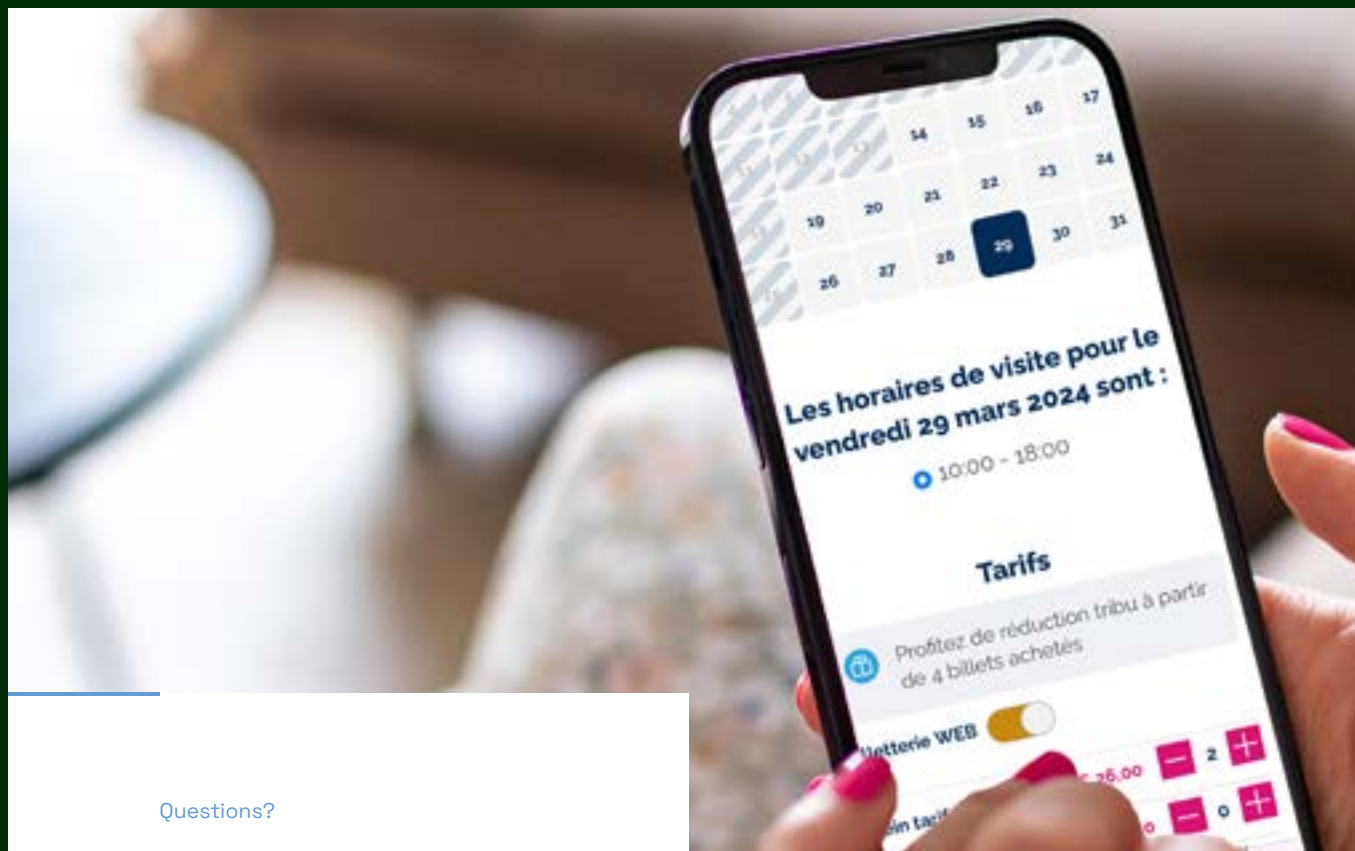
14 15 16 17
19 20 21 22 23 24
26 27 28 29 30 31

Les horaires de visite pour le vendredi 29 mars 2024 sont :

10:00 - 18:00

Tarifs

Profitez de réduction tribu à partir de 4 billets achetés

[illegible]lletterie WEB

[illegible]26.00 2

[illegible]in tarif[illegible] 0

Questions?